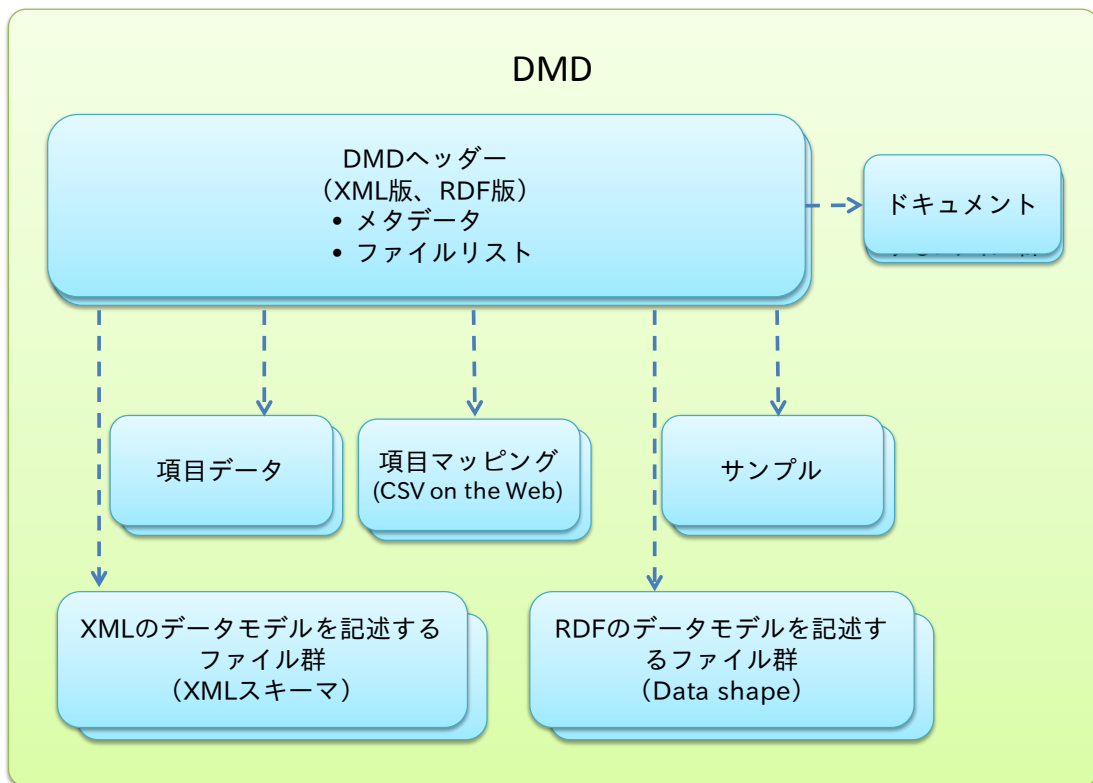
DMD

DMDヘッダー
（XML版、RDF版）
• メタデータ
• ファイルリスト

ドキュメント

項目データ

項目マッピング
(CSV on the Web)

サンプル

XMLのデータモデルを記述するファイル群
（XMLスキーマ）

RDFのデータモデルを記述するファイル群
（Data shape）